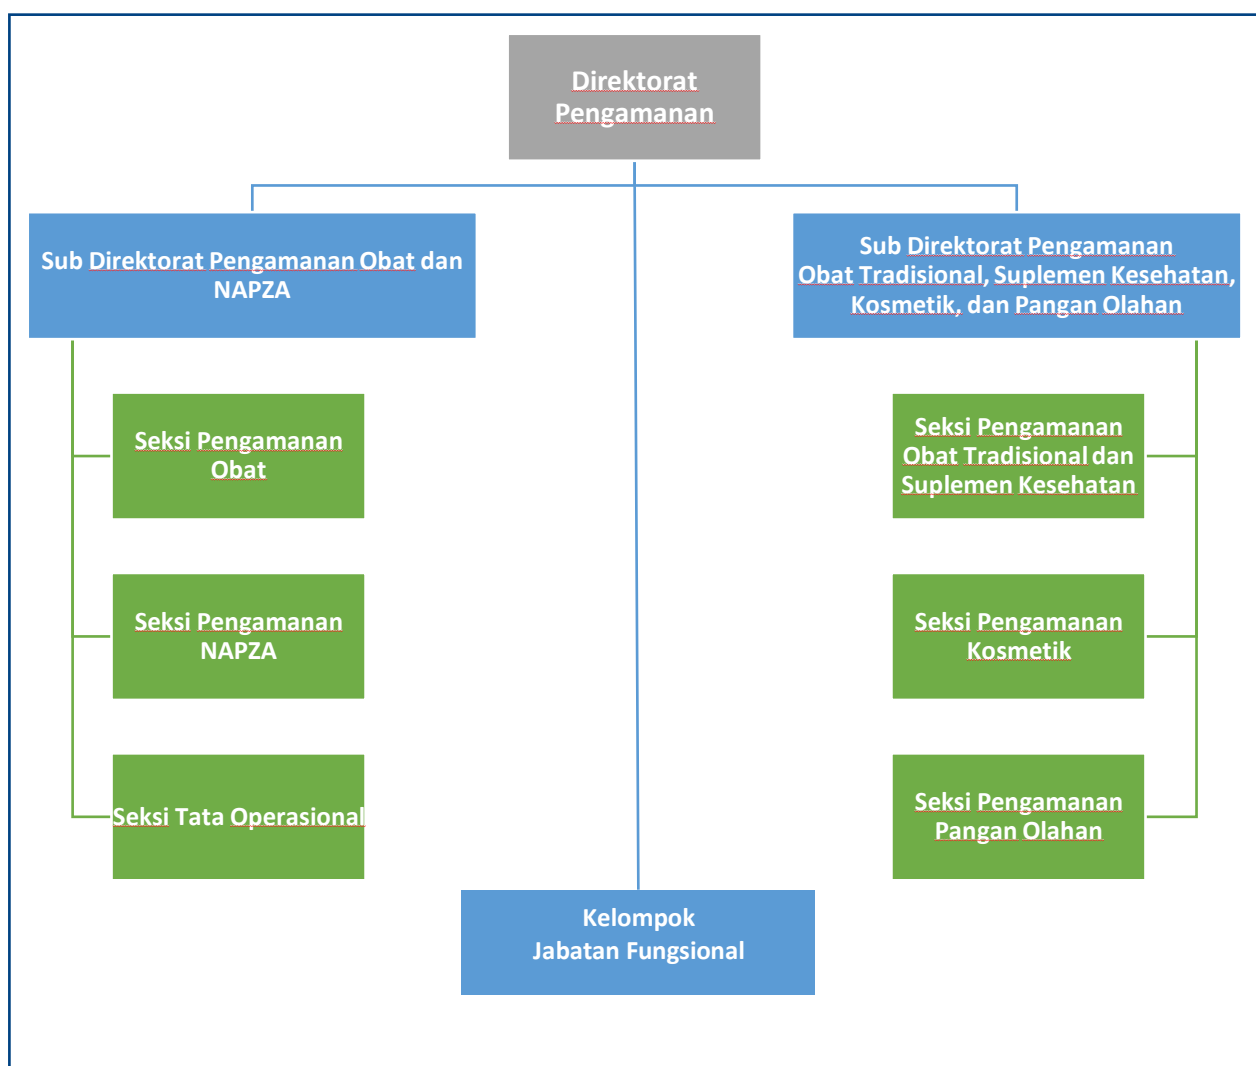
Direktorat Pengamanan

Sub Direktorat Pengamanan Obat dan NAPZA

Sub Direktorat Pengamanan Obat Tradisional, Suplemen Kesehatan, Kosmetik, dan Pangan Olahan

Seksi Pengamanan Obat

Seksi Pengamanan NAPZA

Seksi Tata Operasional

Seksi Pengamanan Obat Tradisional dan Suplemen Kesehatan

Seksi Pengamanan Kosmetik

Seksi Pengamanan Pangan Olahan

Kelompok Jabatan Fungsional